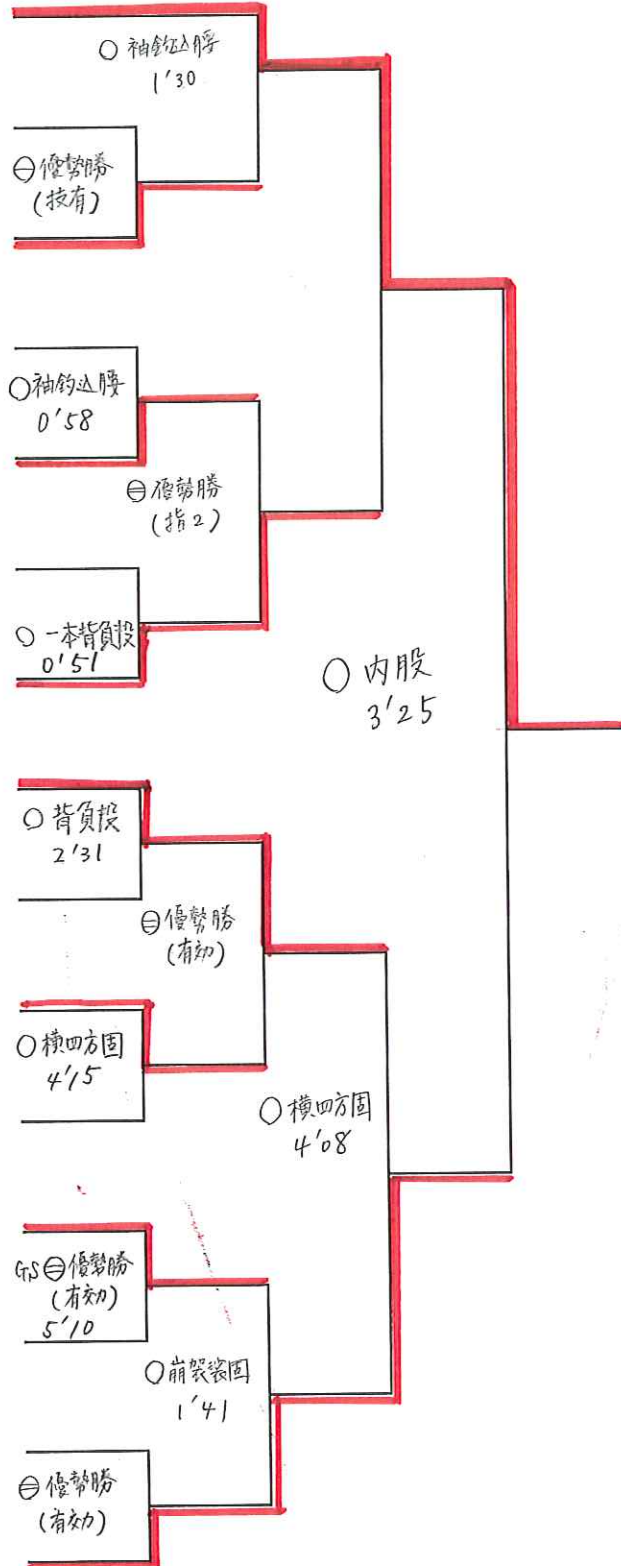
○ 袖釣込腰
1'30

㊀ 優勢勝
(技有)

○ 袖釣込腰
0'58

㊀ 優勢勝
(指2)

○ 一本背負投
0'51

○ 内股
3'25

○ 背負投
2'31

㊀ 優勢勝
(有効)

○ 横四方固
4'15

○ 横四方固
4'08

GS ㊀ 優勢勝
(有効)
5'10

○ 崩袈裟固
1'41

㊀ 優勢勝
(有効)